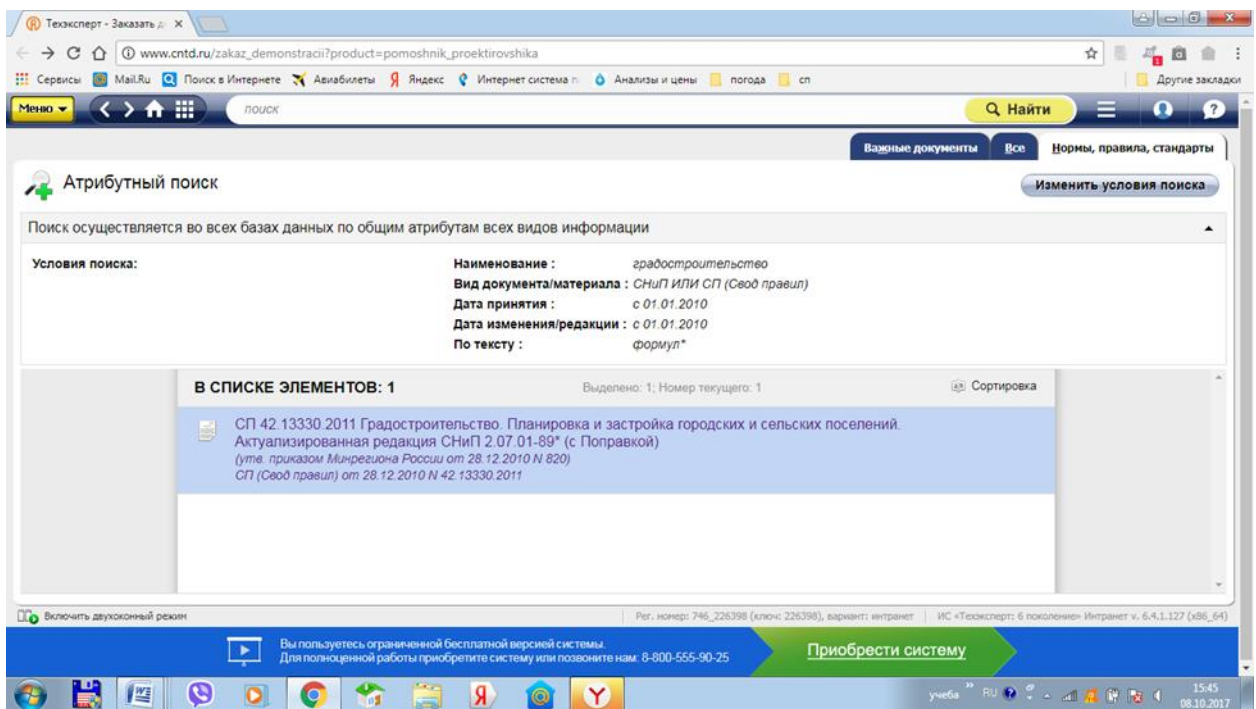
Техэксперт - Заказать д ×

www.cntd.ru/zakaz_demonstracii?product=pomoshnik_proektirovshika

Сервисы Mail.Ru Поиск в Интернете Авиабилеты Яндекс Интернет система п Анализы и цены погода сп Другие закладки

Меню поиск Найти

Важные документы Все Нормы, правила, стандарты

Атрибутный поиск

Изменить условия поиска

Поиск осуществляется во всех базах данных по общим атрибутам всех видов информации

Условия поиска:

Наименование : градостроительство
Вид документа/материала : СНиП ИЛИ СП (Свод правил)
Дата принятия : с 01.01.2010
Дата изменения/редакции : с 01.01.2010
По тексту : формул*

В СПИСКЕ ЭЛЕМЕНТОВ: 1

Выделено: 1; Номер текущего: 1

Сортировка

СП 42.13330.2011 Градостроительство. Планировка и застройка городских и сельских поселений. Актуализированная редакция СНиП 2.07.01-89* (с Поправкой)
(утв. приказом Минрегиона России от 28.12.2010 N 820)
СП (Свод правил) от 28.12.2010 N 42.13330.2011

Включить двухоконный режим

Рег. номер: 746_226398 (ключ: 226398), вариант: интранет | ИС «Техэксперт: 6 поколение» Интранет v. 6.4.1.127 (x86_64)

Вы пользуетесь ограниченной бесплатной версией системы.
Для полноценной работы приобретите систему или позвоните нам: 8-800-555-90-25

Приобрести систему

учеба RU 15:45 08.10.2017